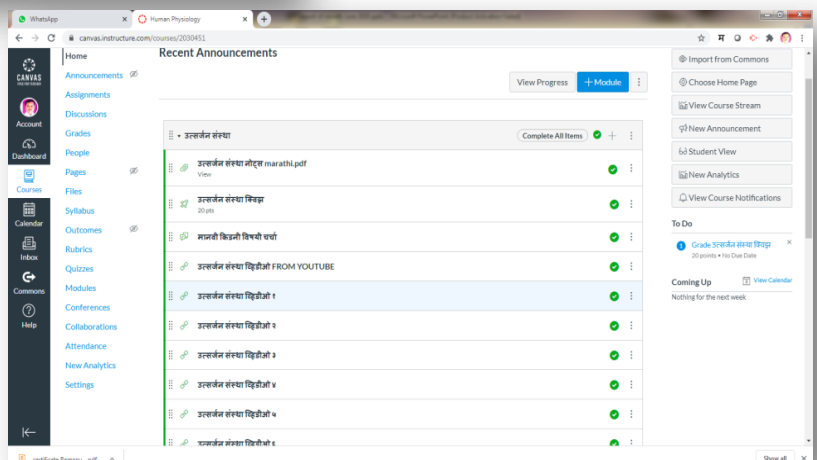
WhatsApp
Human Physiology
canvas.instructure.com/courses/2030451

CANVAS
Account
Dashboard
Courses
Calendar
Inbox
Commons
Help

Home
Announcements
Assignments
Discussions
Grades
People
Pages
Files
Syllabus
Outcomes
Rubrics
Quizzes
Modules
Conferences
Collaborations
Attendance
New Analytics
Settings

Recent Announcements

View Progress
+ Module

उत्सर्जन संस्था
Complete All Items

उत्सर्जन संस्था नोट्स marathi.pdf
View

उत्सर्जन संस्था क्विझ
20 pts

मानवी किडनी विषयी चर्चा

उत्सर्जन संस्था व्हिडीओ FROM YOUTUBE

उत्सर्जन संस्था व्हिडीओ १

उत्सर्जन संस्था व्हिडीओ २

उत्सर्जन संस्था व्हिडीओ ३

उत्सर्जन संस्था व्हिडीओ ४

उत्सर्जन संस्था व्हिडीओ ५

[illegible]

Import from Commons
Choose Home Page
View Course Stream
New Announcement
Student View
New Analytics
View Course Notifications

To Do
Grade उत्सर्जन संस्था क्विझ
20 points • No Due Date

Coming Up
View Calendar
Nothing for the next week

certificate Ramesy...pdf
Show all